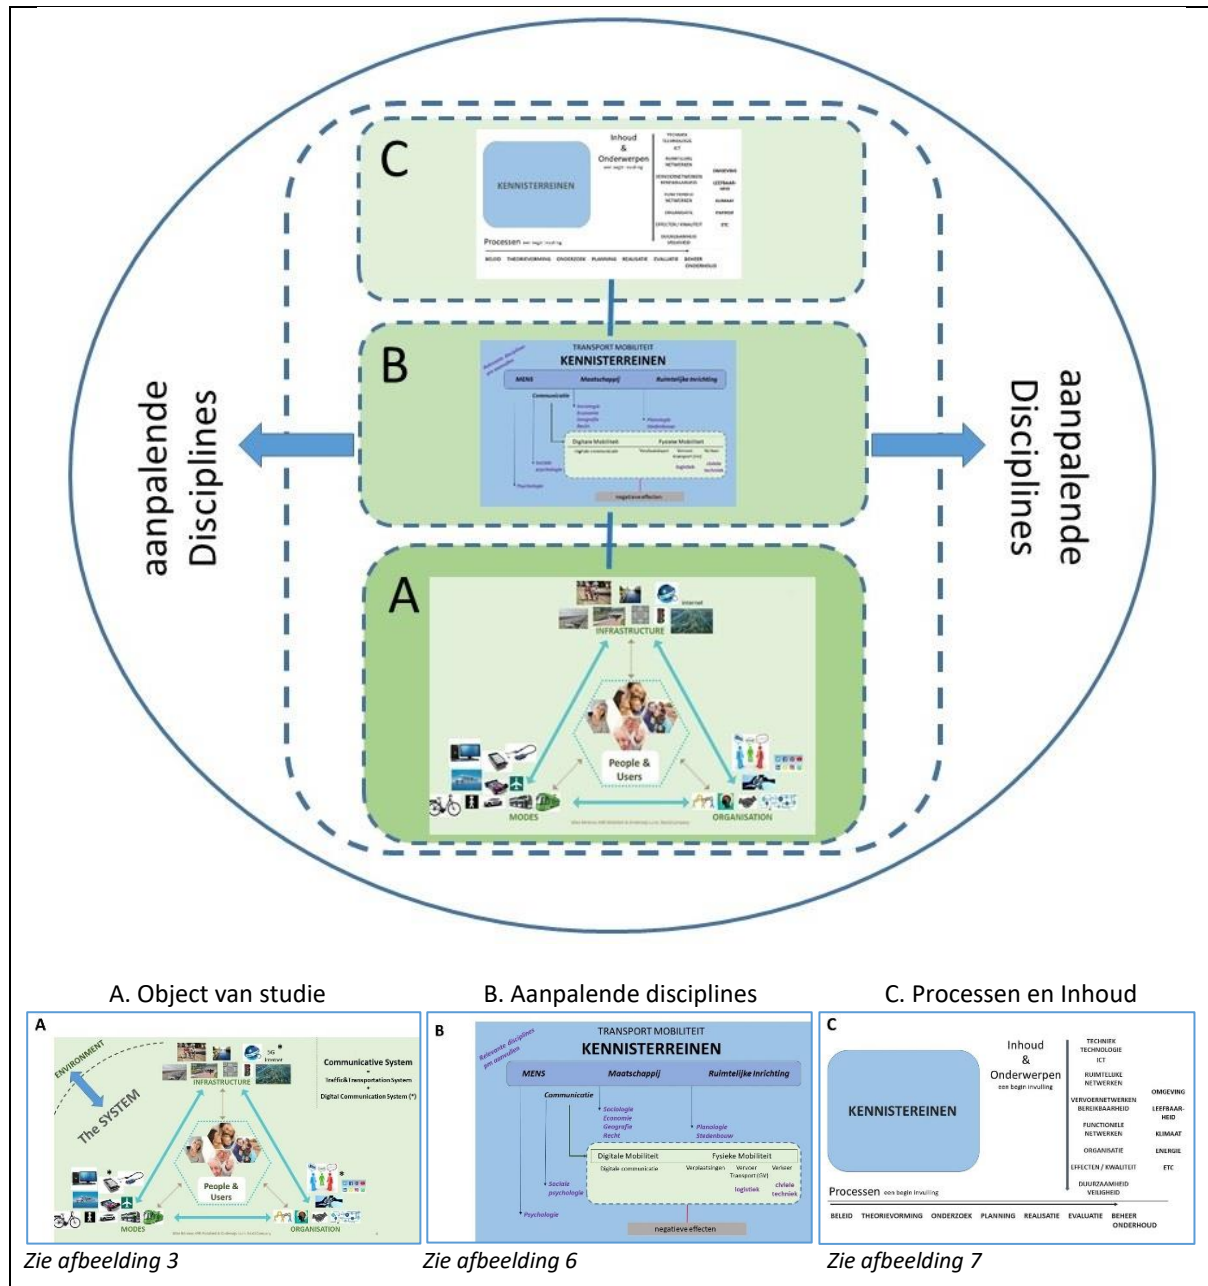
C

Inhoud & Onderwerpen een begin invulling

KENNISTERREINEN

Processen een begin invulling

B

TRANSPORT MOBILITEIT
KENNISTERREINEN

negatieve effecten

A

INFRASTRUCTURE

People & Users

MODES

ORGANISATION

aanpalende Disciplines

aanpalende Disciplines

A. Object van studie

A

ENVIRONMENT

The SYSTEM

INFRASTRUCTURE

Communicative System
Traffic & transportation System
Digital Communication System (*)

People & Users

MODES

ORGANISATION

Zie afbeelding 3

B. Aanpalende disciplines

B

Relevante disciplines een aanvullen

TRANSPORT MOBILITEIT
KENNISTERREINEN

| MENS | Maatschappij | Ruimtelijke inrichting |
|---|---|---|

Communicatie

Sociologie
Economie
Geografie
Recht

Planologie
Stedenbouw

Digitale Mobiliteit
Digitale communicatie

Fysieke Mobiliteit
Verplaatsingen
Vervoer
Transport (OV)
Vervoer
logistiek
civiele techniek

Sociale psychologie

Psychologie

negatieve effecten

Zie afbeelding 6

C. Processen en Inhoud

C

KENNISTEREINEN

Inhoud & Onderwerpen een begin invulling

TECHNIEK TECHNOLOGIE
ICT
RUIMTELIJKE NETWERKEN
VERVOERNETWERKEN BEREIKBAARHEID
FUNCTIONELE NETWERKEN
ORGANISATIE
EFFECTEN / KWALITEIT
DUURZAAMHEID VEILIGHEID

OMGEVING
LEEFBAARHEID
KLIMAAT
ENERGIE
ETC

Processen een begin invulling

BELEID THEORIEVORMING ONDERZOEK PLANNING REALISATIE EVALUATIE BEHEER ONDERHOUD

Zie afbeelding 7